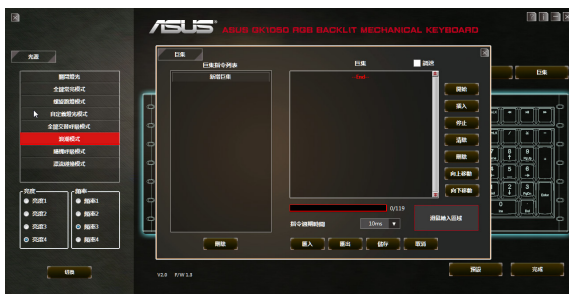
ASUS GK1050 RGB BACKLIT MECHANICAL KEYBOARD

光速

關閉燈光
全鍵常亮模式
極緻跑燈模式
自定義燈光模式
全鍵交替呼吸模式
波浪模式
漣漪呼吸模式
選波漣漪模式

亮度
亮度1
亮度2
亮度3
亮度4

頻率
頻率1
頻率2
頻率3
頻率4

切換

V2.0 F/W 1.3

巨集

巨集

巨集指令列表
新增巨集

巨集
循環
End

開始
插入
停止
清除
刪除
向上移動
向下移動

0/119

指令間隔時間
10ms

滑鼠輸入區域

刪除
匯入
匯出
儲存
取消

巨集
預設
完成